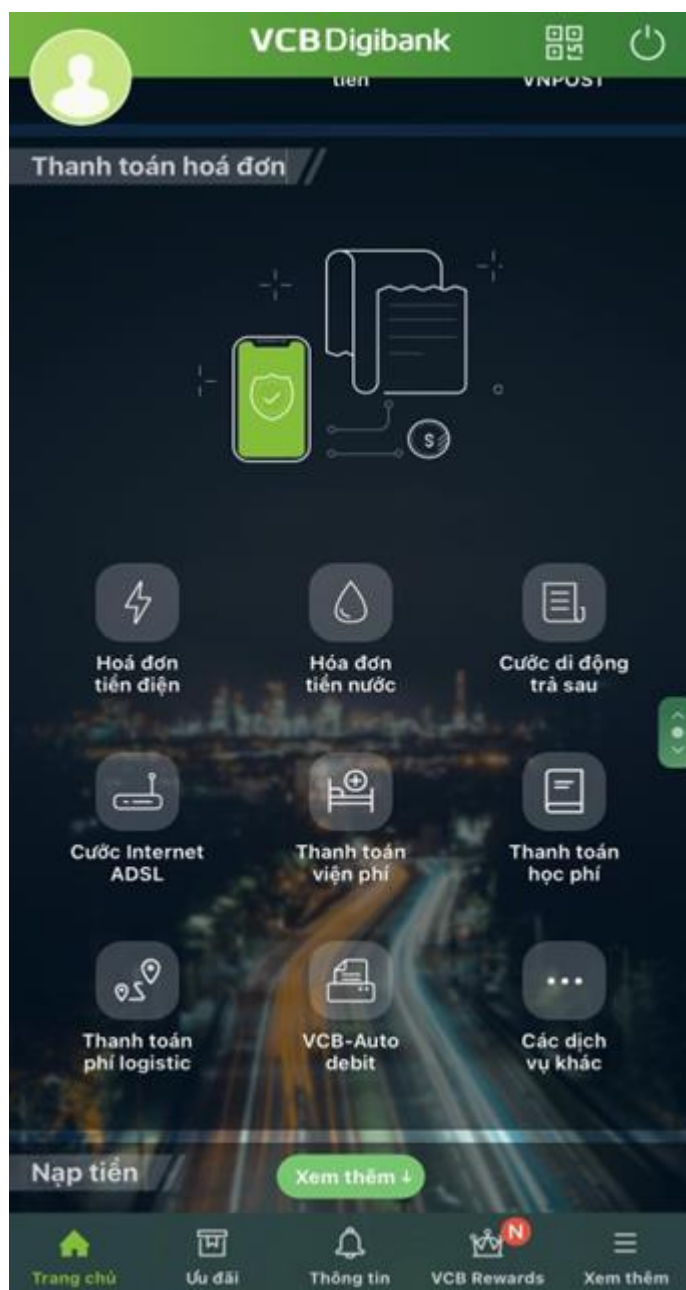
VCB Digibank

tiền VNPOST

Thanh toán hoá đơn

Hoá đơn tiền điện

Hóa đơn tiền nước

Cước di động trả sau

Cước Internet ADSL

Thanh toán viện phí

Thanh toán học phí

Thanh toán phí logistic

VCB-Auto debit

Các dịch vụ khác

Nạp tiền

Xem thêm ↓

Trang chủ

Ưu đãi

Thông tin

N

VCB Rewards

Xem thêm